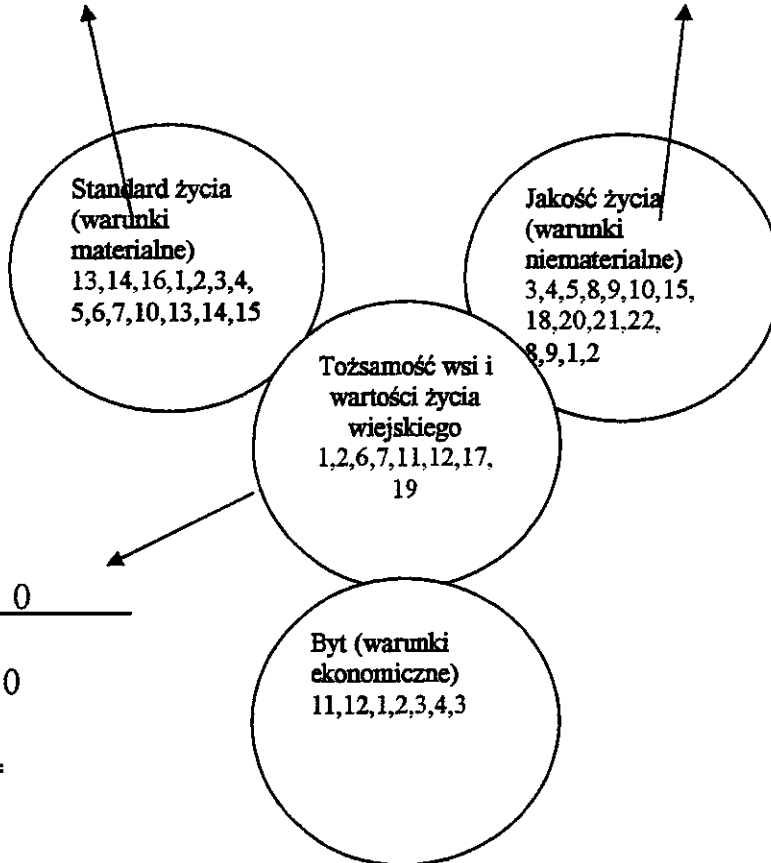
Standard życia (warunki materialne) 13,14,16,1,2,3,4, 5,6,7,10,13,14,15

Jakość życia (warunki niematerialne) 3,4,5,8,9,10,15, 18,20,21,22, 8,9,1,2

Tożsamość wsi i wartości życia wiejskiego 1,2,6,7,11,12,17, 19

0

0

Byt (warunki ekonomiczne) 11,12,1,2,3,4,3